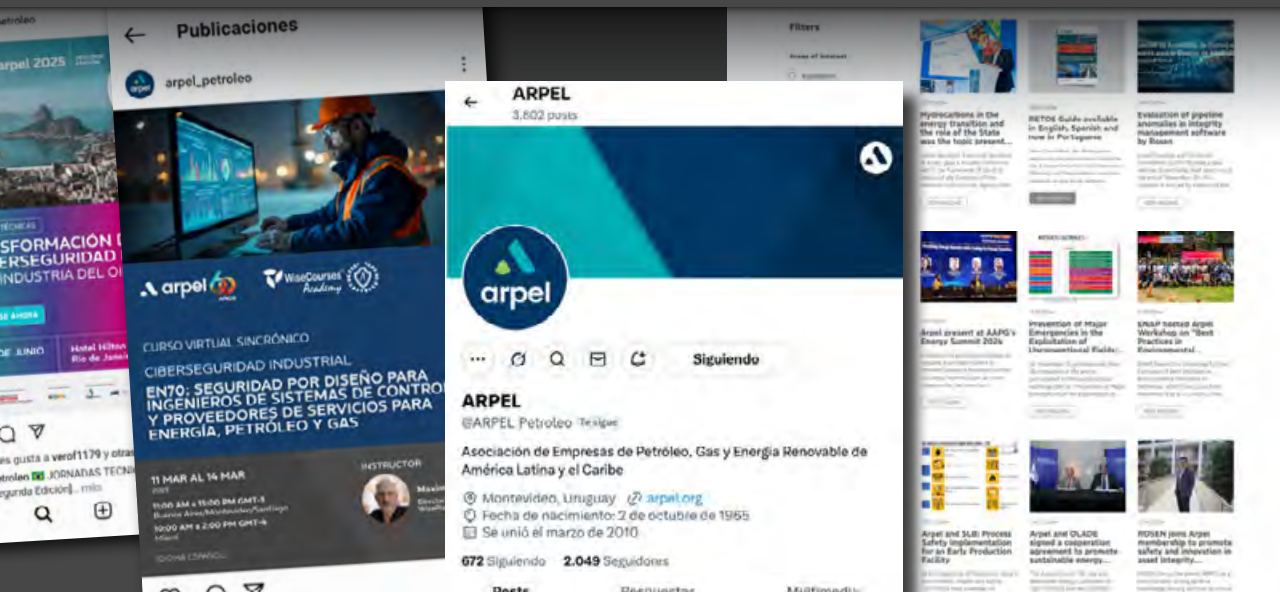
etroleo

arpel 2025

SFORMACIÓN D
CIBERSEGURIDAD
INDUSTRIA DEL O

SE AHORA

DE JUNIO

Hotel Hilton
Rio de Janeir

s gusta a verof1179 y otras
etrolen JORNADAS TECN
egunda Edición]... más

Publicaciones

arpel_petroleo

arpel

WiseCourses Academy

CURSO VIRTUAL SINCRÓNICO

CIBERSEGURIDAD INDUSTRIAL

EN70: SEGURIDAD POR DISEÑO PARA INGENIEROS DE SISTEMAS DE CONTROL Y PROVEEDORES DE SERVICIOS PARA ENERGÍA, PETRÓLEO Y GAS

11 MAR AL 14 MAR

INSTRUCTOR

ARPEL
3.602 posts

arpel

Siguiendo

ARPEL
@ARPEL Petroleo Te sigue

Asociación de Empresas de Petróleo, Gas y Energía Renovable de América Latina y el Caribe

Montevideo, Uruguay arpel.org
Fecha de nacimiento: 2 de octubre de 1965
Se unió el marzo de 2010

672 Siguiendo 2.049 Seguidores

Posts Respuestas Multimedia

Filters

Hydrocarbons in the energy transition and the role of the State was the topic present...

RETOS Guide available in English, Spanish and now in Portuguese

Evaluation of pipeline anomalies in integrity management software by Rosen

Arpel present at AAPG's Energy Summit 2024

Prevention of Major Emergencies in the Exploitation of Unconventional Fields:...

ENAP hosted Arpel Workshop on "Best Practices in Environmental...

Arpel and SLB: Process Safety implementation for an Early Production Facility

Arpel and OLADE signed a cooperation agreement to promote sustainable energy...

ROSEN joins Arpel membership to promote safety and innovation in asset integrity...